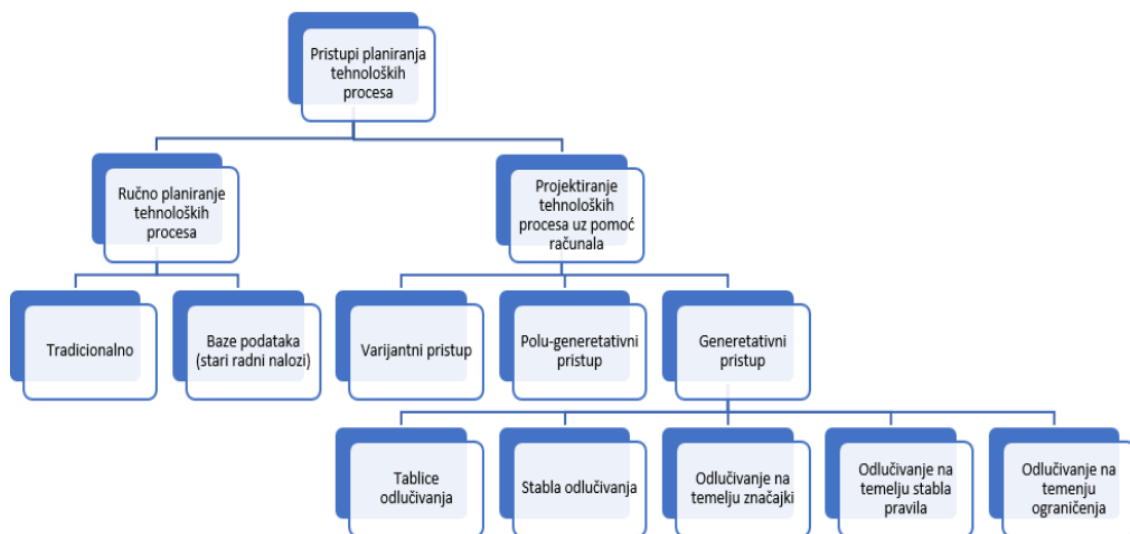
Pristupi planiranja tehnoloških procesa

Ručno planiranje tehnoloških procesa

Projektiranje tehnoloških procesa uz pomoć računala

Tradicionalno

Baze podataka (stari radni nalozi)

Varijantni pristup

Polu-generetativni pristup

Generetativni pristup

Tablice odlučivanja

Stabla odlučivanja

Odlučivanje na temelju značajki

Odlučivanje na temelju stabla pravila

Odlučivanje na temenju ograničenja